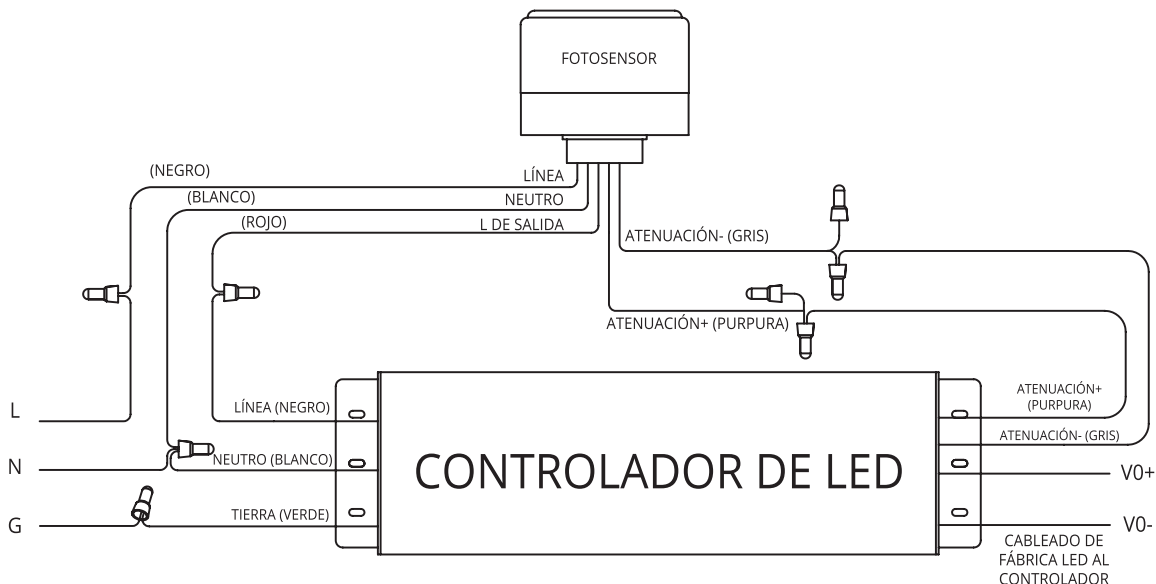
FOTOSENSOR

(NEGRO)
LÍNEA
(BLANCO)
NEUTRO
(ROJO)
L DE SALIDA
ATENUACIÓN- (GRIS)
ATENUACIÓN+ (PURPURA)

L
N
G

LÍNEA (NEGRO)
NEUTRO (BLANCO)
TIERRA (VERDE)

CONTROLADOR DE LED

ATENUACIÓN+ (PURPURA)
ATENUACIÓN- (GRIS)
V0+
V0-
CABLEADO DE FÁBRICA LED AL CONTROLADOR